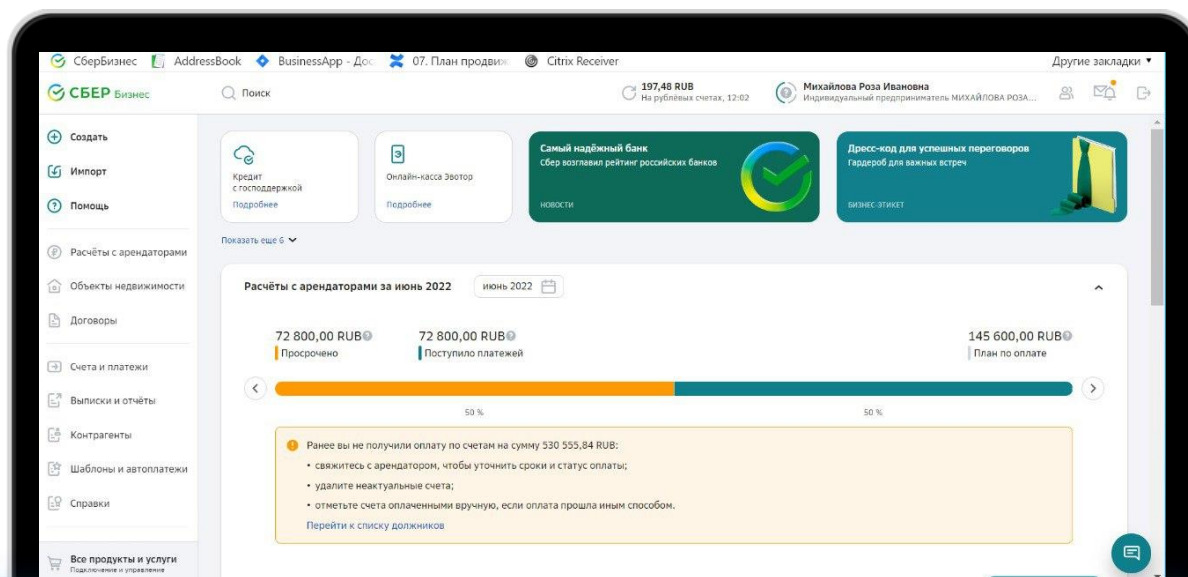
СберБизнес AddressBook BusinessApp - Дос 07. План продвиж Citrix Receiver Другие закладки

СБЕР Бизнес Поиск 197,48 RUB На рублёвых счетах, 12:02 Михайлова Роза Ивановна Индивидуальный предприниматель МИХАЙЛОВА РОЗА...

Создать
Импорт
Помощь
Расчёты с арендаторами
Объекты недвижимости
Договоры
Счета и платежи
Выписки и отчёты
Контрагенты
Шаблоны и автоплатежи
Справки
Все продукты и услуги
Подключение и управление

Кредит с господдержкой
Подробнее

Онлайн-касса Эвотор
Подробнее

Самый надёжный банк
Сбер возглавил рейтинг российских банков
НОВОСТИ

Дресс-код для успешных переговоров
Гардероб для важных встреч
БИЗНЕС-ЭТИКЕТ

Показать еще 6

Расчёты с арендаторами за июнь 2022 июнь 2022

72 800,00 RUB
Просрочено

72 800,00 RUB
Поступило платежей

145 600,00 RUB
План по оплате

50 %
50 %

Ранее вы не получили оплату по счетам на сумму 530 555,84 RUB:
• свяжитесь с арендатором, чтобы уточнить сроки и статус оплаты;
• удалите неактуальные счета;
• отметьте счета оплаченными вручную, если оплата прошла иным способом.
Перейти к списку должников